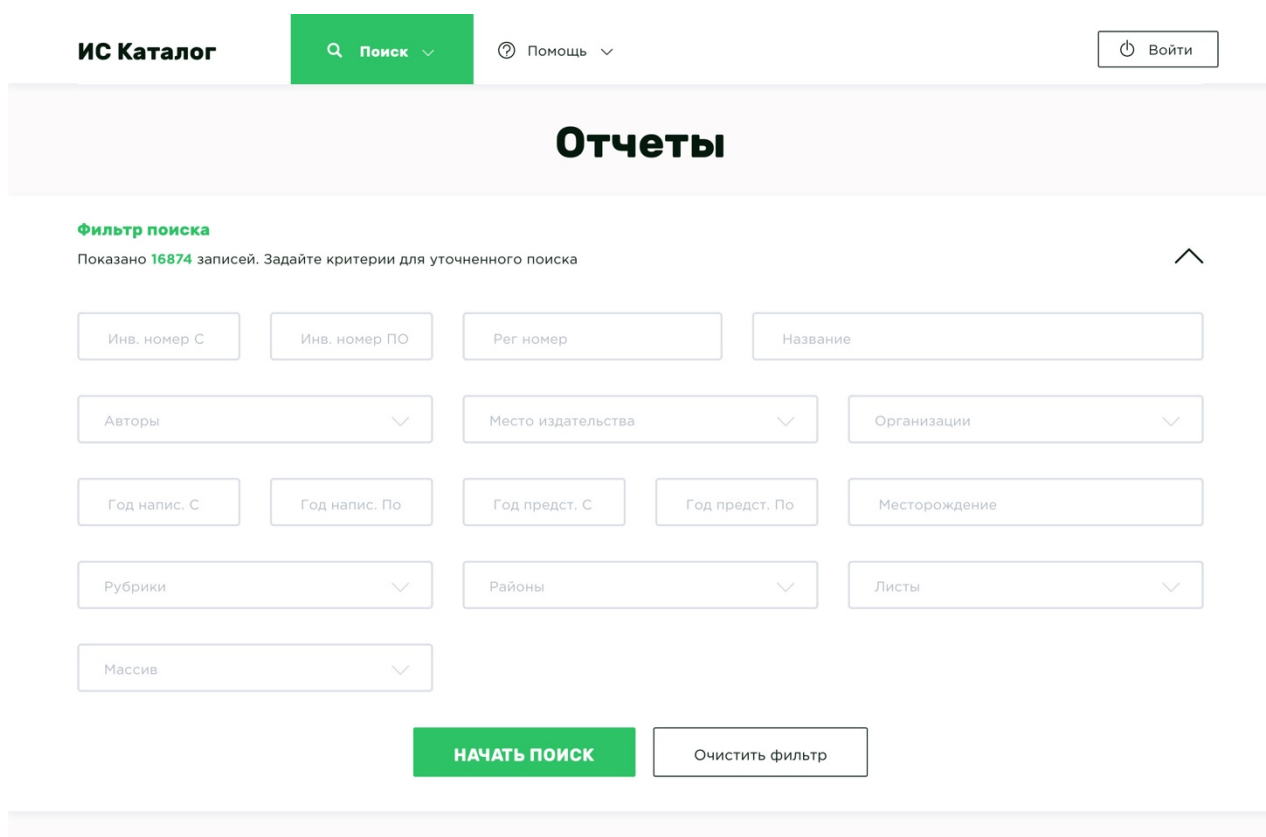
ИС Каталог

Поиск

Помощь

Войти

Отчеты

Фильтр поиска

Показано 16874 записей. Задайте критерии для уточненного поиска

Инв. номер С

Инв. номер ПО

Рег номер

Название

Авторы

Место издательства

Организации

Год напис. С

Год напис. По

Год предст. С

Год предст. По

Месторождение

Рубрики

Районы

Листы

Массив

НАЧАТЬ ПОИСК

Очистить фильтр